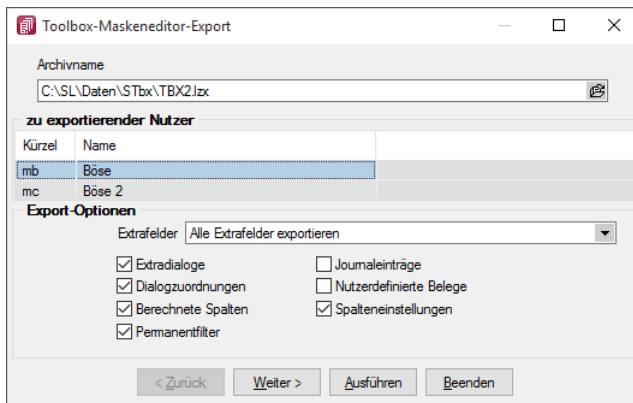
Toolbox-Maskeneditor-Export

Archivname

C:\SL\Daten\STbx\TBX2.lzx

zu exportierender Nutzer

| Kürzel | Name |
|---|---|
| mb | Böse |
| mc | Böse 2 |

Export-Optionen

Extrafelder Alle Extrafelder exportieren

Extradialoge
Dialogzuordnungen
Berechnete Spalten
Permanentfilter

Journaleinträge
Nutzerdefinierte Belege
Spalteneinstellungen

< Zurück
Weiter >
Ausführen
Beenden